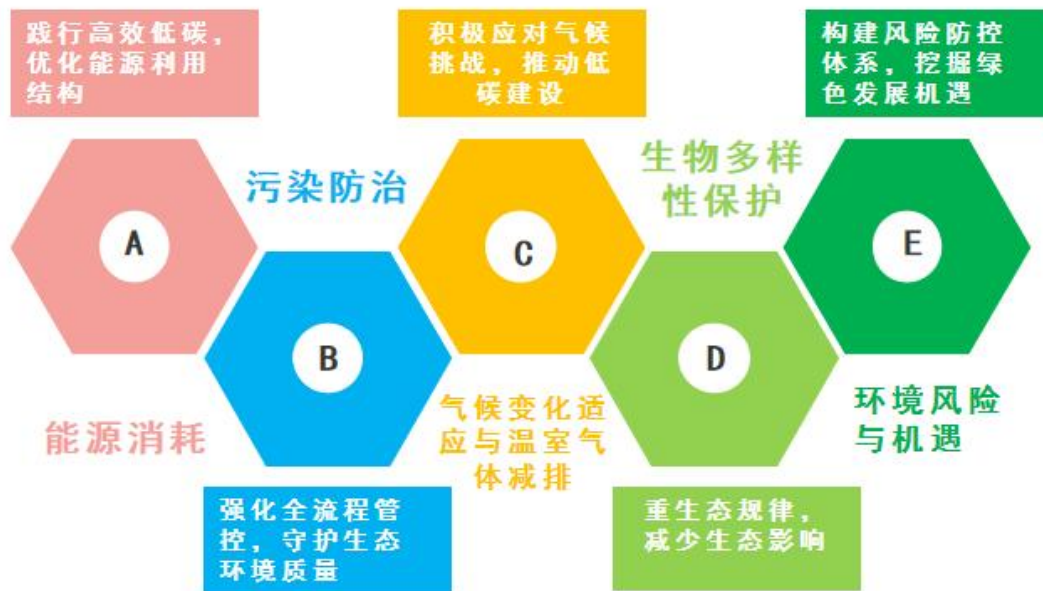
践行高效低碳，优化能源利用结构

积极应对气候挑战，推动低碳建设

构建风险防控体系，挖掘绿色发展机遇

污染防治

生物多样性保护

A

C

E

B

D

能源消耗

气候变化适应与温室气体减排

环境风险与机遇

强化全流程管控，守护生态环境质量

重生态规律，减少生态影响